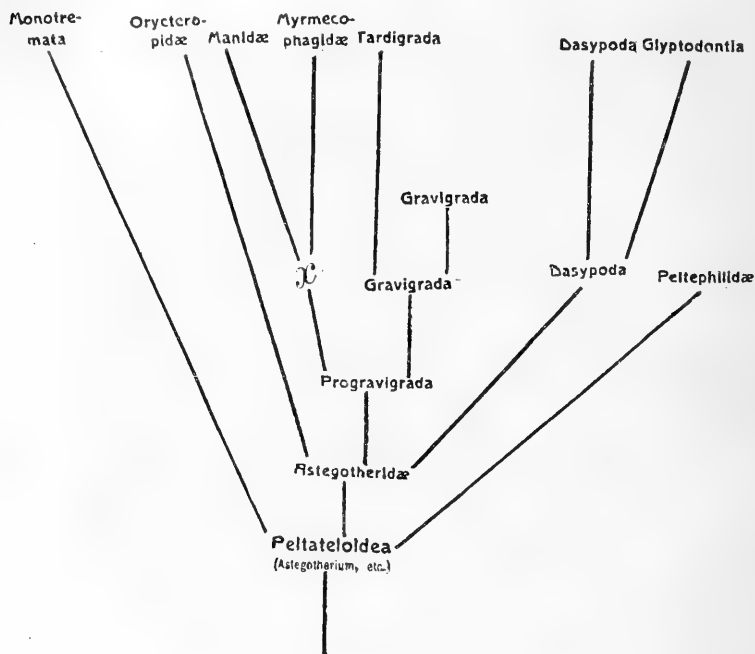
Monotremata

Orycteropidæ

Manidæ

Myrmecophagidæ

Tardigrada

Dasypoda

Glyptodontia

Gravigrada

$x$

Gravigrada

Dasypoda

Peltephilidæ

Progravigrada

Astegotheridæ

Peltateloidea
(Astegotherium, etc.)